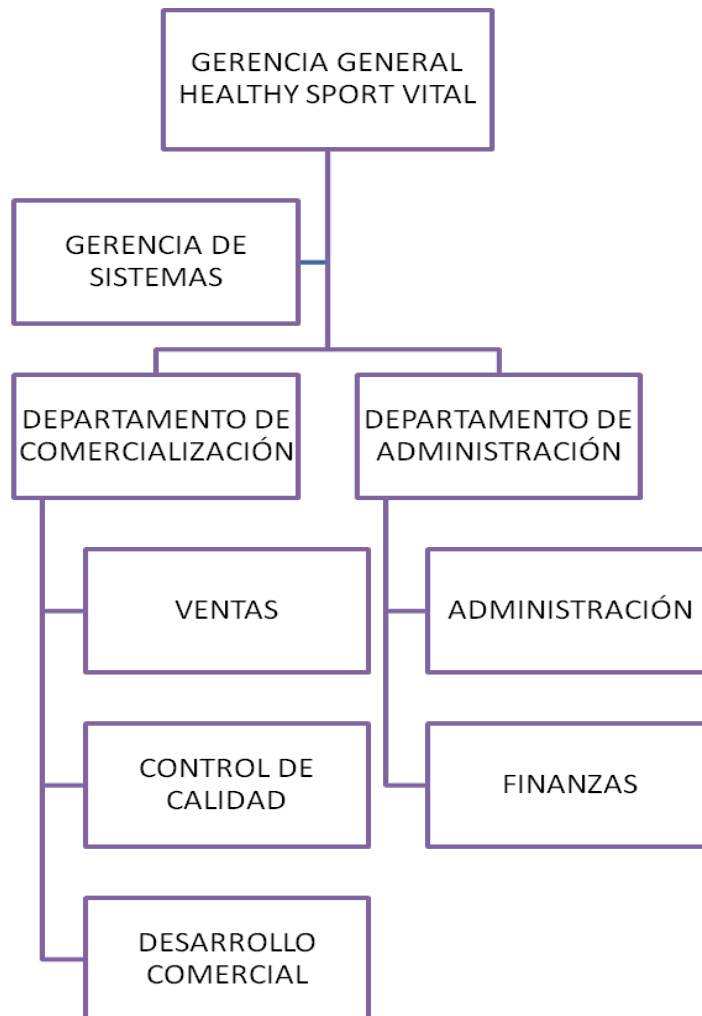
GERENCIA GENERAL HEALTHY SPORT VITAL

GERENCIA DE SISTEMAS

DEPARTAMENTO DE COMERCIALIZACIÓN

DEPARTAMENTO DE ADMINISTRACIÓN

VENTAS

CONTROL DE CALIDAD

DESARROLLO COMERCIAL

ADMINISTRACIÓN

FINANZAS